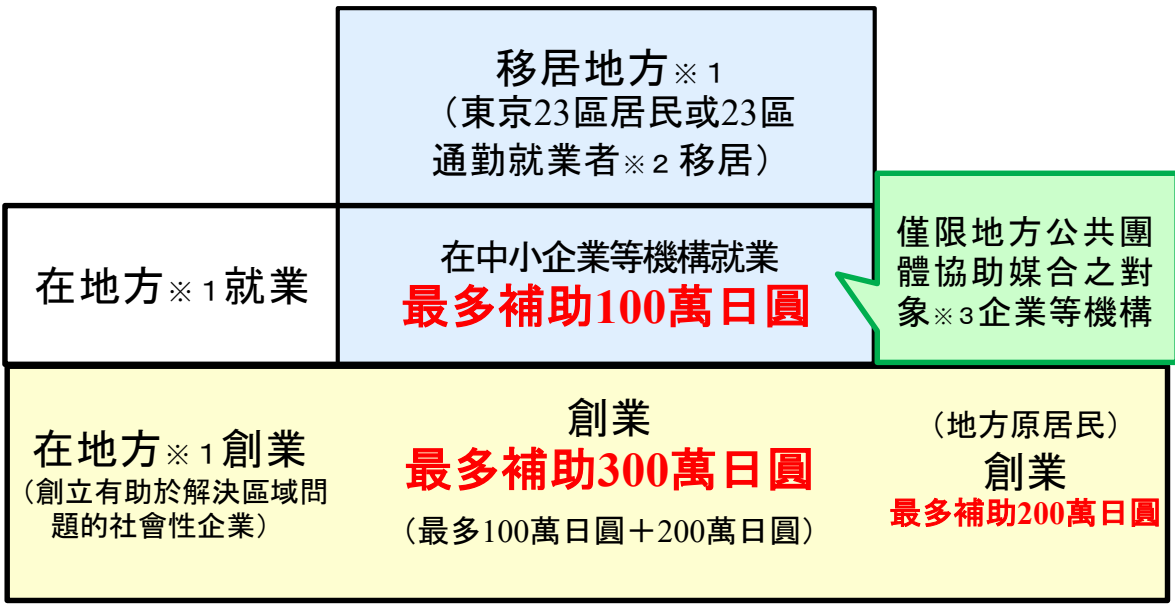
移居地方※１
（東京23區居民或23區通勤就業者※２移居）

在地方※１就業

在中小企業等機構就業
最多補助100萬日圓

僅限地方公共團體協助媒合之對象※３企業等機構

在地方※１創業
（創立有助於解決區域問題的社會性企業）

創業
最多補助300萬日圓
（最多100萬日圓＋200萬日圓）

（地方原居民）
創業
最多補助200萬日圓